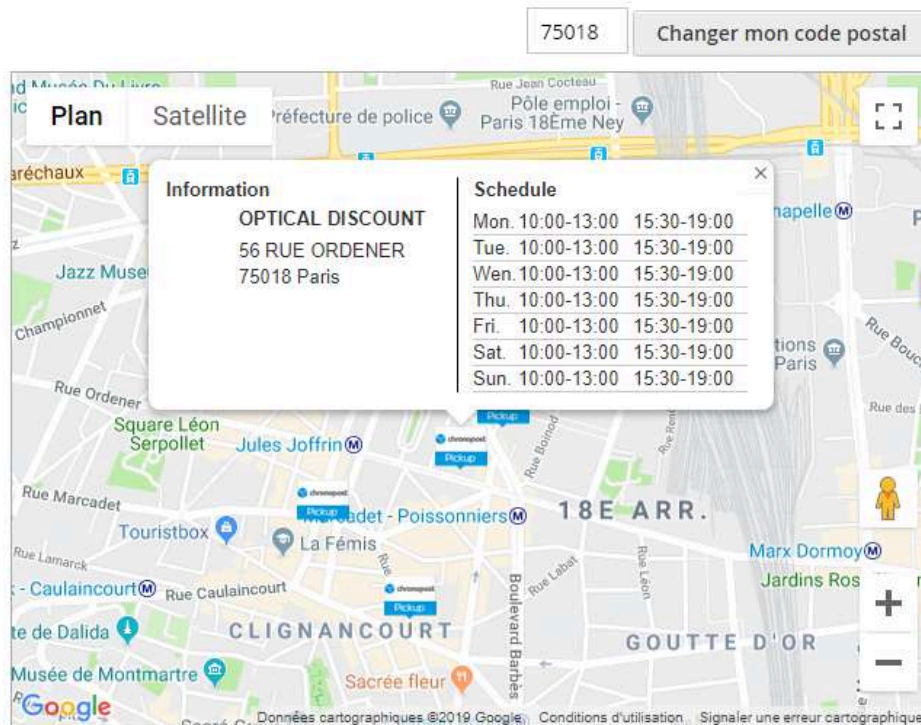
75018 Changer mon code postal

Plan Satellite

Information
OPTICAL DISCOUNT
56 RUE ORDENER
75018 Paris

Schedule

| Mon. | 10:00-13:00 | 15:30-19:00 |
|---|---|---|
| Tue. | 10:00-13:00 | 15:30-19:00 |
| Wen. | 10:00-13:00 | 15:30-19:00 |
| Thu. | 10:00-13:00 | 15:30-19:00 |
| Fri. | 10:00-13:00 | 15:30-19:00 |
| Sat. | 10:00-13:00 | 15:30-19:00 |
| Sun. | 10:00-13:00 | 15:30-19:00 |

Musée Du Livre
Rue Jean Cocteau
Préfecture de police
Pôle emploi - Paris 18Ème Ney
aréchaux
hapelle
Jazz Muse
Championnet
Rue Bouc
Rue Ordener
Square Léon Serpollet
Jules Joffrin
Rue des
Rue Boinod
Rue Marcadet
chronopost Pickup
Marcadet - Poissonniers
18E ARR.
Touristbox
La Fémis
Rue Lamarck
Marx Dormoy
- Caulaincourt
Rue Caulaincourt
Rue Labat
Rue Léon
Jardins Ros
te de Dalida
CLIGNANCOURT
Boulevard Barbès
GOUTTE D'OR
Musée de Montmartre
Sacrée fleur
Google
Données cartographiques ©2019 Google Conditions d'utilisation Signaler une erreur cartographique